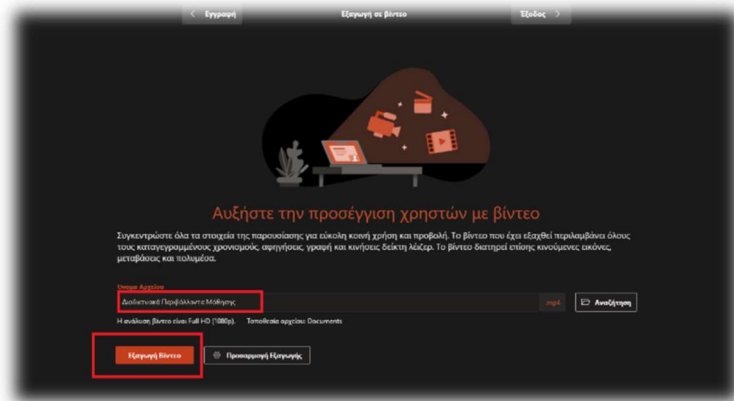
< Εγγραφή

Εξαγωγή σε βίντεο

Έξοδος >

Αυξήστε την προσέγγιση χρηστών με βίντεο

Συγκεντρώστε όλα τα στοιχεία της παρουσίασης για εύκολη κοινή χρήση και προβολή. Το βίντεο που έχει εξαχθεί περιλαμβάνει όλους τους καταγεγραμμένους χρονισμούς, αφηγήσεις, γραφή και κινήσεις δείκτη λέιζερ. Το βίντεο διατηρεί επίσης κινούμενες εικόνες, μεταβάσεις και πολυμέσα.

Όνομα Αρχείου

Διαδικτυακό Περιβάλλοντα Μάθησης

.mp4

Αναζήτηση

Η ανάλυση βίντεο είναι Full HD (1080p).

Τοποθεσία αρχείου: Documents

Εξαγωγή Βίντεο

Προσαρμογή Εξαγωγής